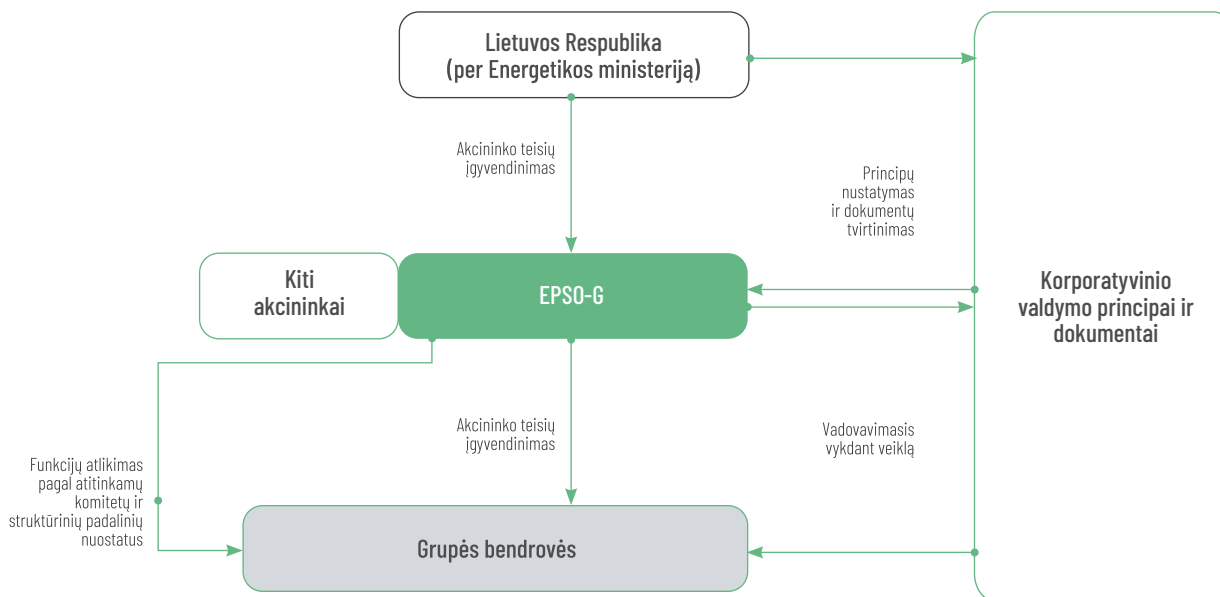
Lietuvos Respublika
(per Energetikos ministeriją)

Akcininko teisių įgyvendinimas

Principų nustatymas ir dokumentų tvirtinimas

Kiti akcininkai

EPSO-G

Korporatyvinio valdymo principai ir dokumentai

Akcininko teisių įgyvendinimas

Vadovavimasis vykdant veiklą

Funkcijų atlikimas pagal atitinkamų komitetų ir struktūrinių padalinių nuostatus

Grupės bendrovės